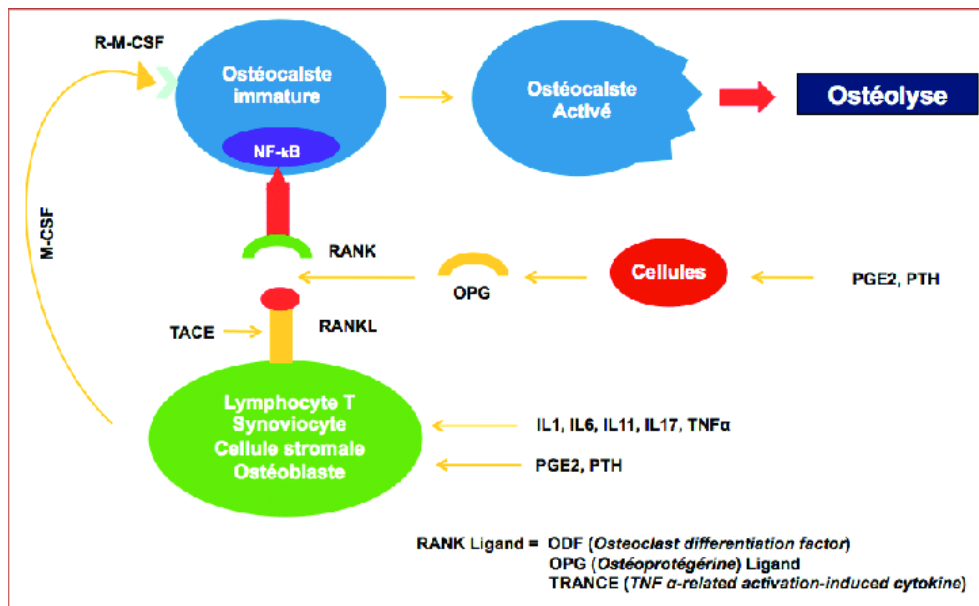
R-M-CSF

Ostéocalste immature

NF-κB

Ostéocalste Activé

Ostéolyse

M-CSF

RANK

OPG

Cellules

PGE2, PTH

TACE

RANKL

Lymphocyte T
Synoviocyte
Cellule stromale
Ostéoblaste

IL1, IL6, IL11, IL17, TNFα

PGE2, PTH

RANK Ligand = ODF (*Osteoclast differentiation factor*)
OPG (*Ostéoprotégérine*) Ligand
TRANCE (*TNF α-related activation-induced cytokine*)